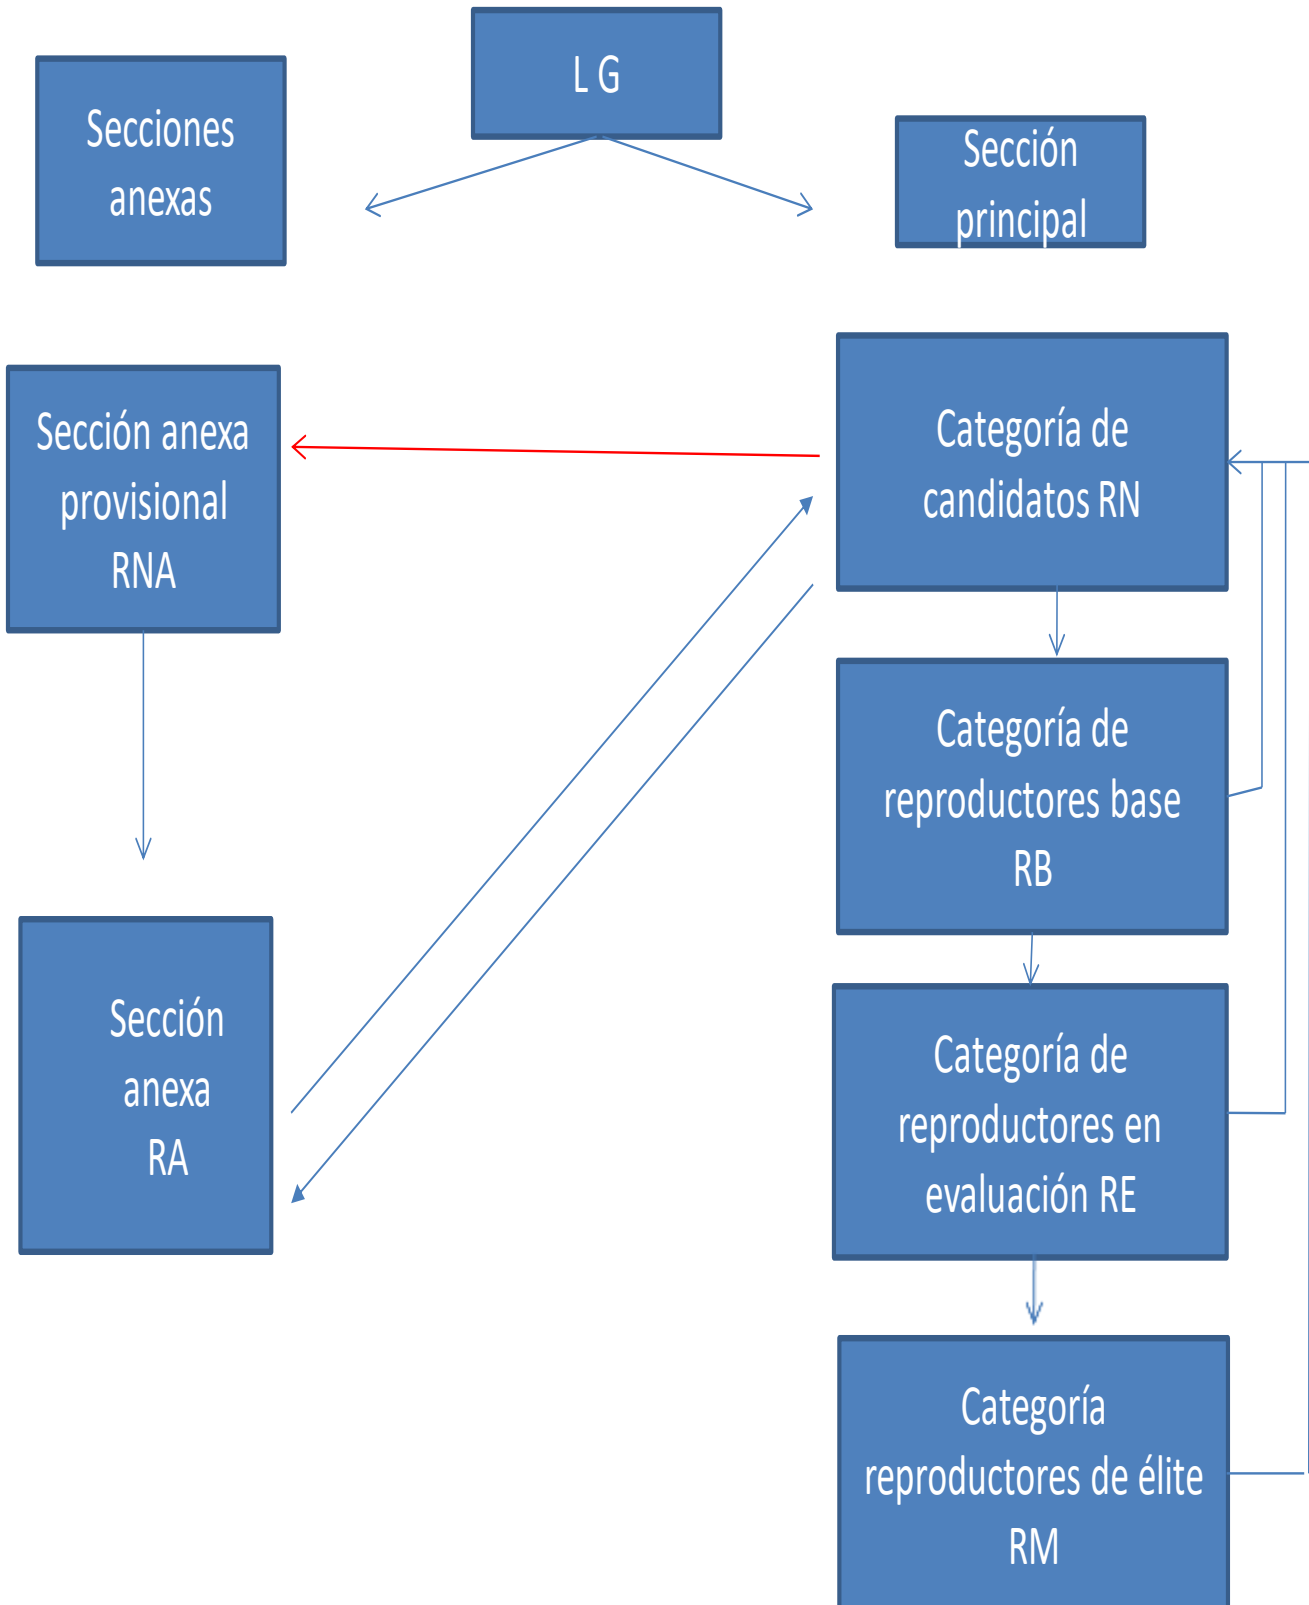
L G

Secciones anexas

Sección principal

Sección anexa provisional RNA

Categoría de candidatos RN

Categoría de reproductores base RB

Sección anexa RA

Categoría de reproductores en evaluación RE

Categoría reproductores de élite RM